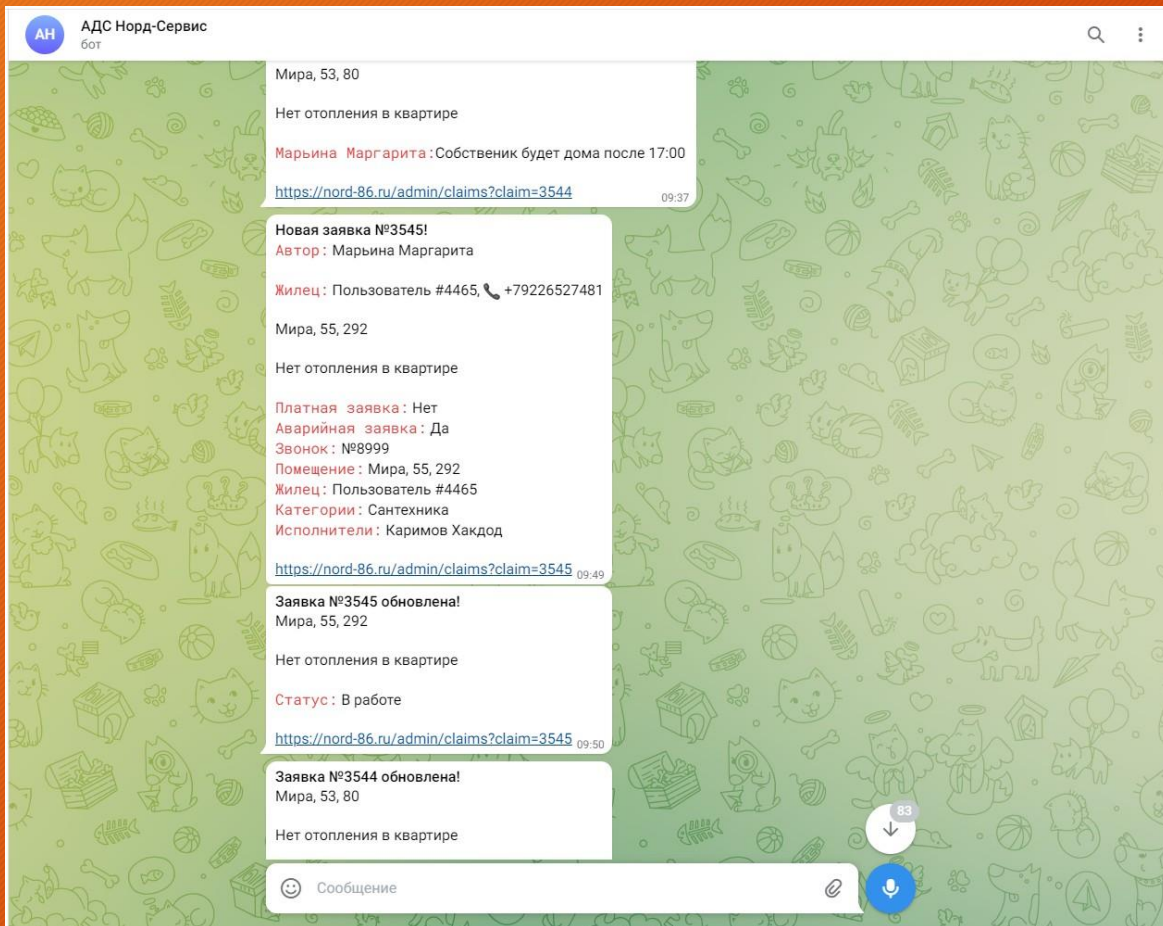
АН АДС Норд-Сервис
бот

Мира, 53, 80

Нет отопления в квартире

Марьина Маргарита:Собственик будет дома после 17:00

https://nord-86.ru/admin/claims?claim=3544 09:37

Новая заявка №3545!
Автор: Марьина Маргарита

Жилец: Пользователь #4465, +79226527481

Мира, 55, 292

Нет отопления в квартире

Платная заявка: Нет
Аварийная заявка: Да
Звонок: №8999
Помещение: Мира, 55, 292
Жилец: Пользователь #4465
Категории: Сантехника
Исполнители: Каримов Хакдод

https://nord-86.ru/admin/claims?claim=3545 09:49

Заявка №3545 обновлена!
Мира, 55, 292

Нет отопления в квартире

Статус: В работе

https://nord-86.ru/admin/claims?claim=3545 09:50

Заявка №3544 обновлена!
Мира, 53, 80

Нет отопления в квартире

83

Сообщение